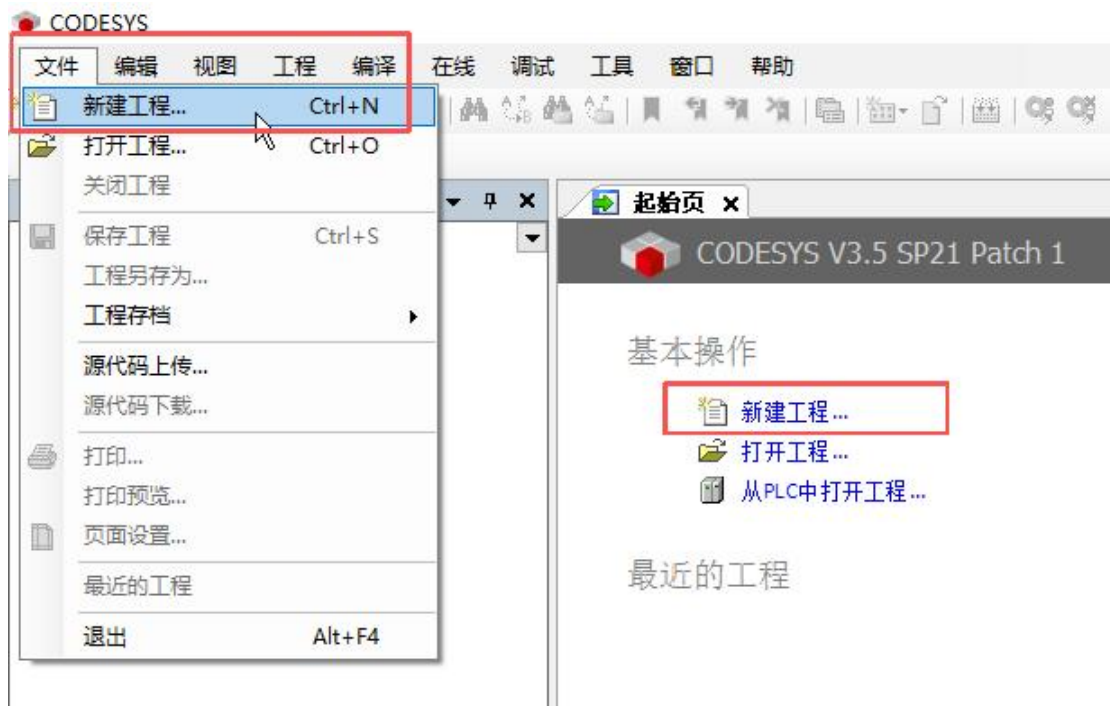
CODESYS

文件 编辑 视图 工程 编译 在线 调试 工具 窗口 帮助

新建工程... Ctrl+N
打开工程... Ctrl+O
关闭工程
保存工程 Ctrl+S
工程另存为...
工程存档
源代码上传...
源代码下载...
打印...
打印预览...
页面设置...
最近的工程
退出 Alt+F4

起始页 ×

CODESYS V3.5 SP21 Patch 1

基本操作

新建工程...
打开工程...
从PLC中打开工程...

最近的工程